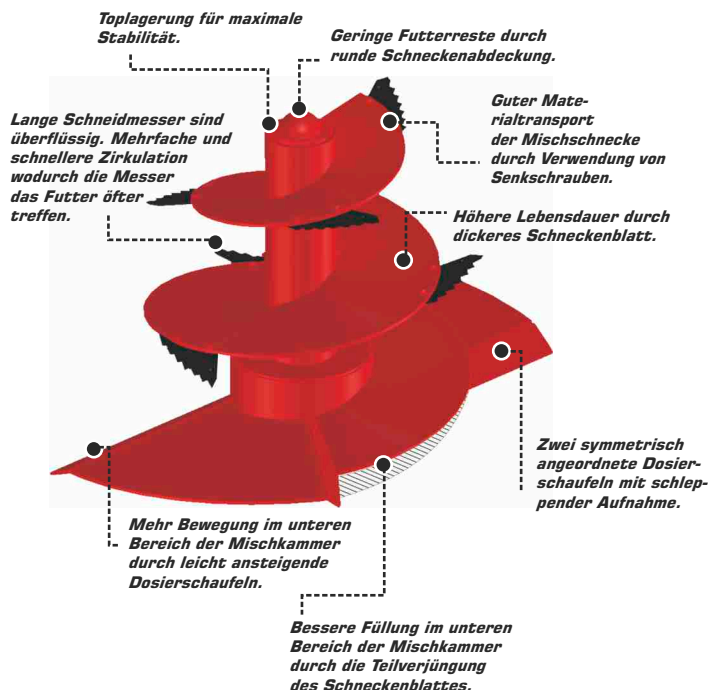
Toplagerung für maximale Stabilität.

Geringe Futterreste durch runde Schneckenabdeckung.

Lange Schneidmesser sind überflüssig. Mehrfache und schnellere Zirkulation wodurch die Messer das Futter öfter treffen.

Guter Materialtransport der Mischschnecke durch Verwendung von Senkschrauben.

Höhere Lebensdauer durch dickeres Schneckenblatt.

Zwei symmetrisch angeordnete Dosierschaufeln mit schleppender Aufnahme.

Mehr Bewegung im unteren Bereich der Mischkammer durch leicht ansteigende Dosierschaufeln.

Bessere Füllung im unteren Bereich der Mischkammer durch die Teilverjüngung des Schneckenblattes.